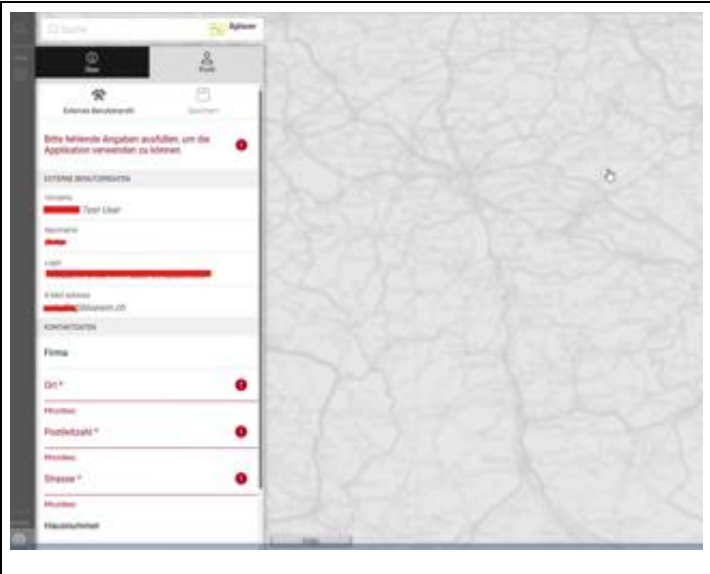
Suche

Info

Profil

Externe Benutzerdaten

Speichern

Bitte fehlende Angaben ausfüllen, um die Applikation verwenden zu können.

EXTERNE BENUTZERDATEN

Vorname

Test User

Nachname

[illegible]

Login

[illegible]

E-Mail Adresse

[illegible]

KONTAKTDATEN

Firma

Ort *

Pflichtfeld

Postleitzahl *

Pflichtfeld

Strasse *

Pflichtfeld

Hausnummer